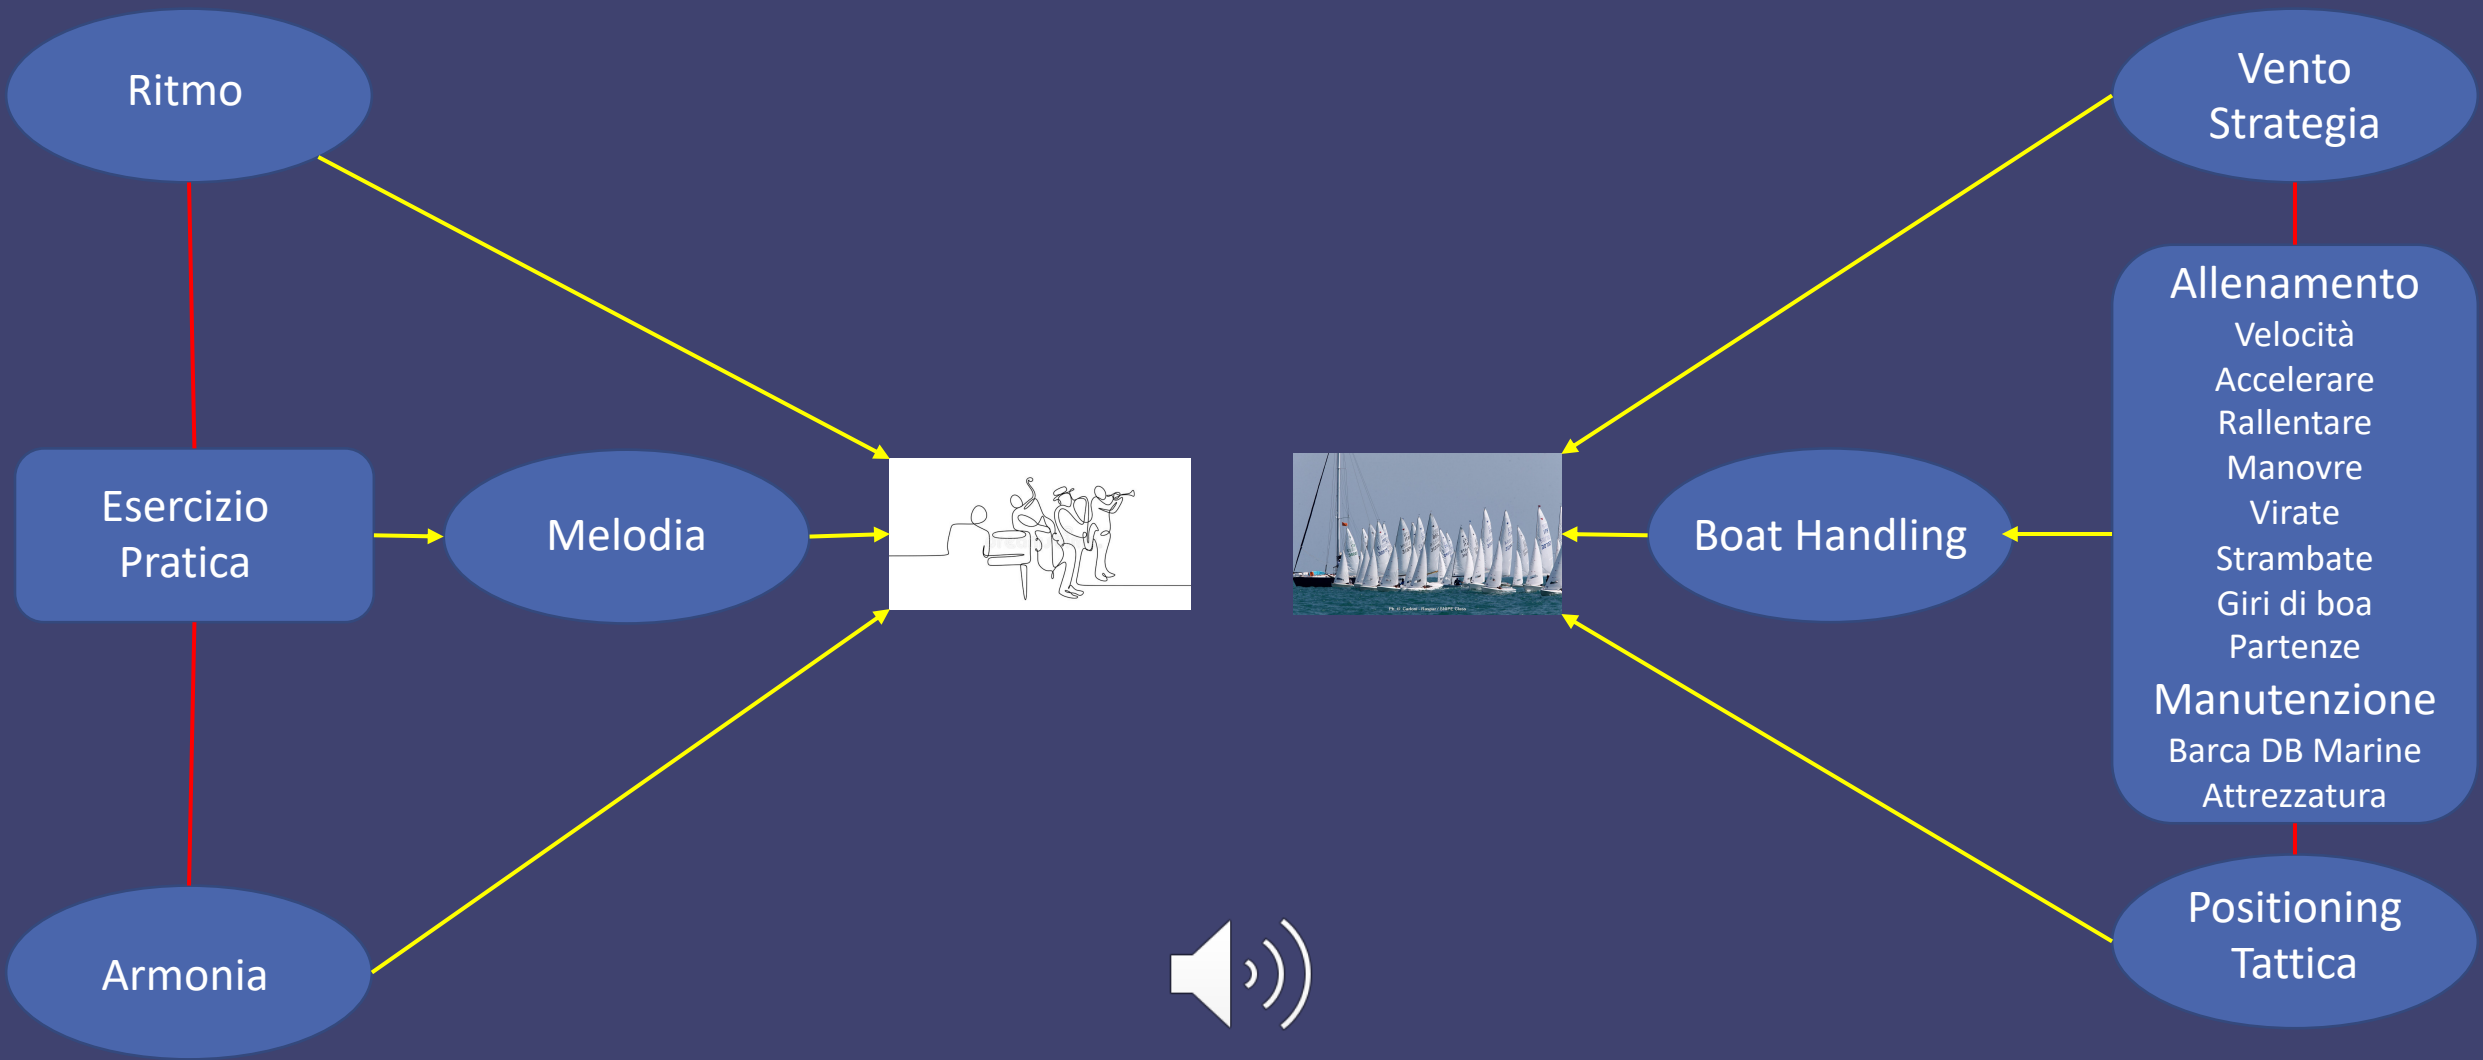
Ritmo

Esercizio Pratica

Melodia

Armonia

Vento Strategia

Allenamento
Velocità
Accelerare
Rallentare
Manovre
Virate
Strambate
Giri di boa
Partenze
Manutenzione
Barca DB Marine
Attrezzatura

Boat Handling

Positioning Tattica